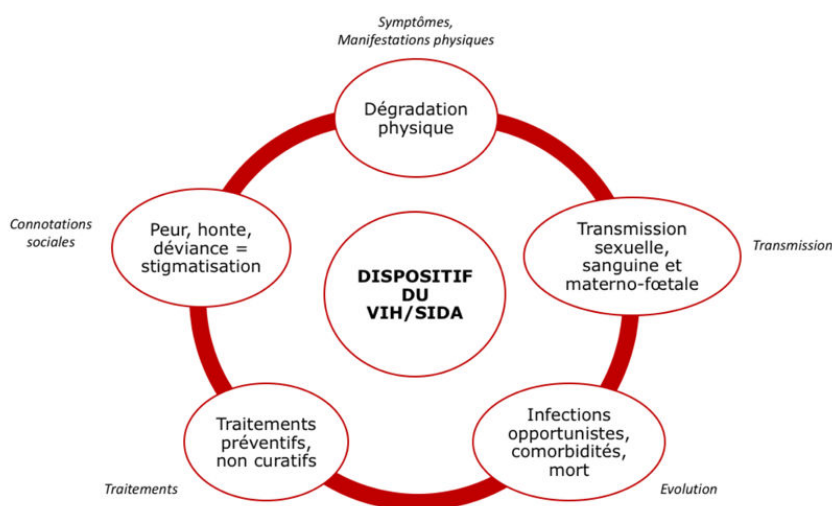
Symptômes, Manifestations physiques

Dégradation physique

Connotations sociales

Peur, honte, déviance = stigmatisation

DISPOSITIF DU VIH/SIDA

Transmission sexuelle, sanguine et materno-fœtale

Transmission

Traitements préventifs, non curatifs

Infections opportunistes, comorbidités, mort

Traitements

Evolution